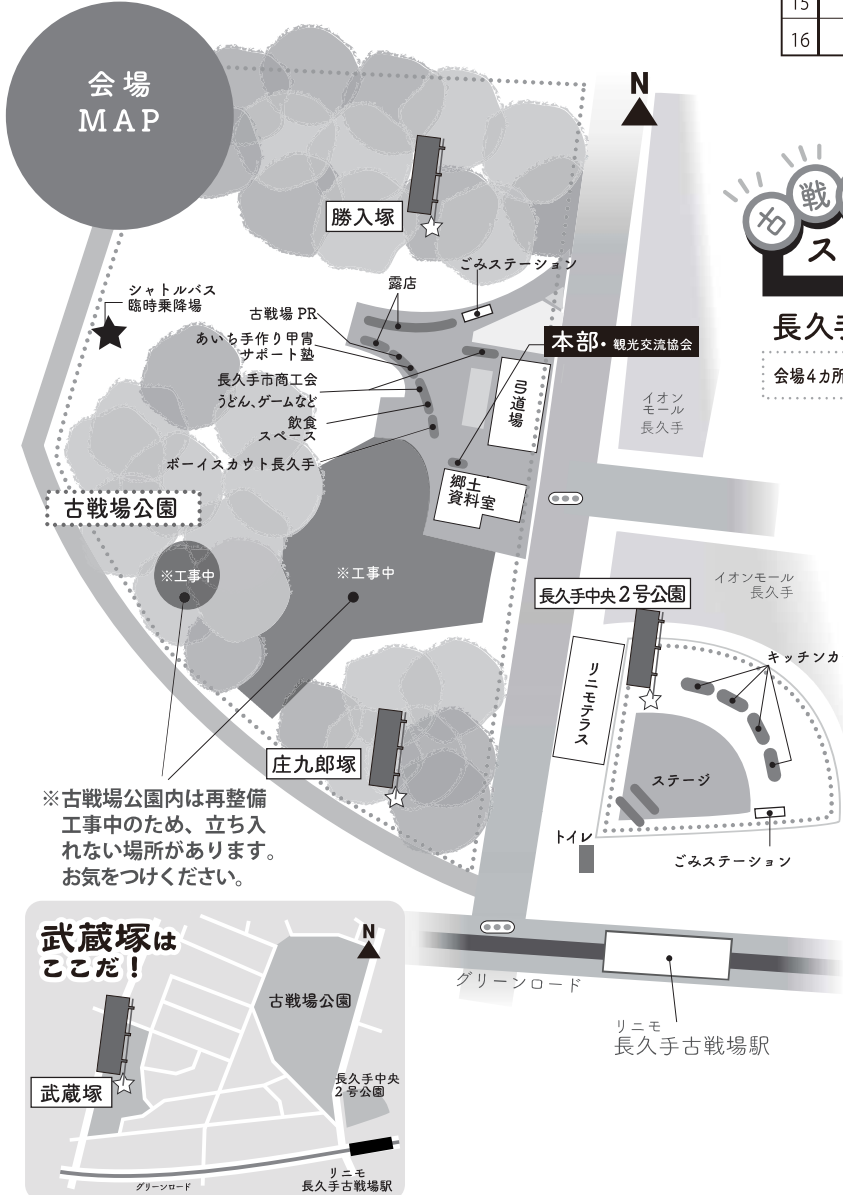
15
16

会場
MAP

N

勝入塚

シャトルバス
臨時乗降場

露店

ごみステーション

古戦場 PR
あいち手作り甲冑
サポート塾
長久手市商工会
うどん、ゲームなど
飲食
スペース
ボーイスカウト長久手

本部・観光交流協会

弓道場

郷土
資料室

イオン
モール
長久手

古
戦
ス

長久手

会場4カ所

古戦場公園

※工事中

※工事中

イオンモール
長久手

長久手中央2号公園

リニモテラス

キッチンカ

庄九郎塚

ステージ

トイレ

ごみステーション

※古戦場公園内は再整備工事中のため、立ち入れない場所があります。お気をつけください。

武蔵塚は
ここだ！

N

古戦場公園

武蔵塚

長久手中央
2号公園

リニモ
長久手古戦場駅

グリーンロード

グリーンロード

リニモ
長久手古戦場駅